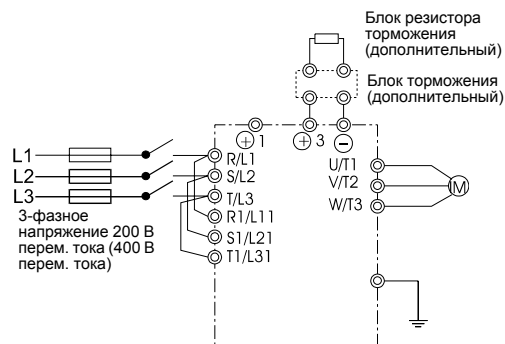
Блок резистора торможения (дополнительный)

Блок торможения (дополнительный)

L1
L2
L3

3-фазное напряжение 200 В перем. тока (400 В перем. тока)

$\oplus$1
$\oplus$3
$\ominus$

R/L1
S/L2
T/L3
R1/L11
S1/L21
T1/L31

U/T1
V/T2
W/T3

M